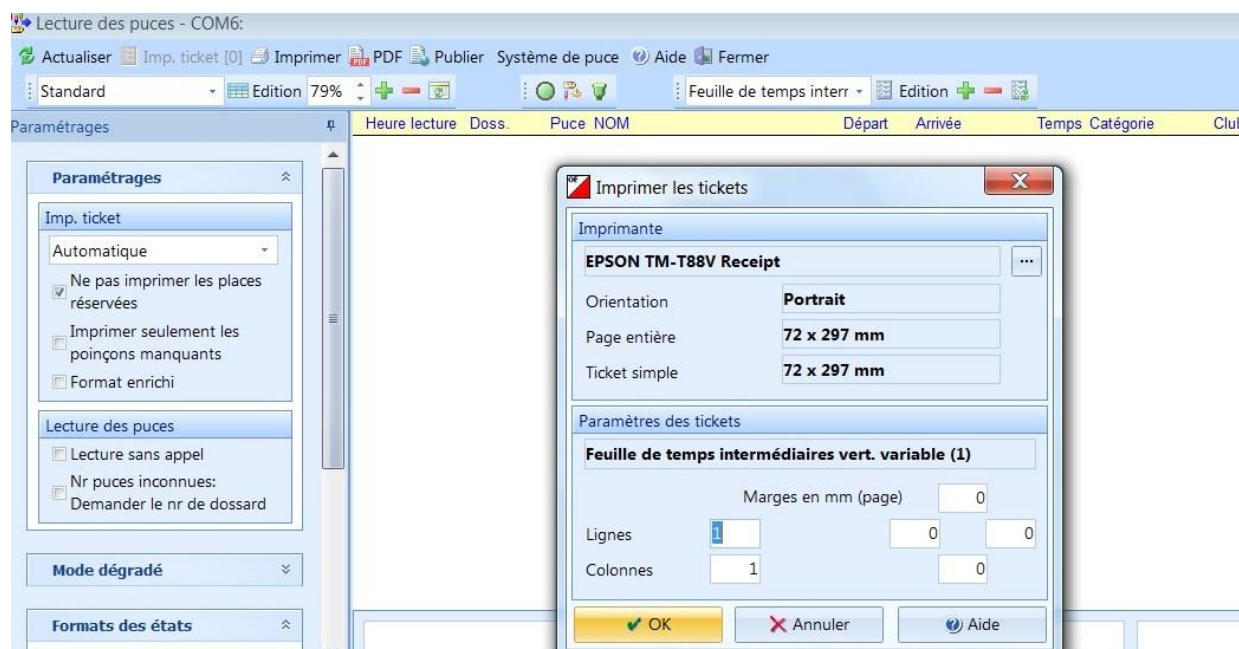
Lecture des puces - COM6:

Actualiser Imp. ticket [0] Imprimer PDF Publier Système de puce Aide Fermer

Standard Edition 79% Feuille de temps interr Edition

Paramétrages

Heure lecture Doss. Puce NOM Départ Arrivée Temps Catégorie Club

Paramétrages

Imp. ticket

Automatique

Ne pas imprimer les places réservées

Imprimer seulement les poinçons manquants

Format enrichi

Lecture des puces

Lecture sans appel

Nr puces inconnues: Demander le nr de dossard

Mode dégradé

Formats des états

Imprimer les tickets

Imprimante

EPSON TM-T88V Receipt

...

Orientation Portrait

Page entière 72 x 297 mm

Ticket simple 72 x 297 mm

Paramètres des tickets

Feuille de temps intermédiaires vert. variable (1)

Marges en mm (page) 0

Lignes 1 0 0

Colonnes 1 0

OK Annuler Aide